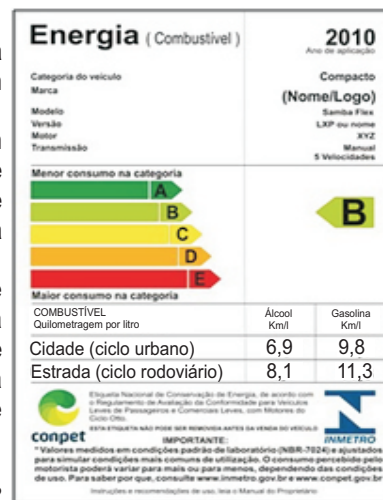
Energia ( Combustível )
2010
Ano de aplicação

Categoria do veículo Compacto
Marca (Nome/Logo)
Modelo Samba Flex
Versão LXP ou nome
Motor XYZ
Transmissão Manual 5 Velocidades

Menor consumo na categoria
A
B
C
D
E
B
Maior consumo na categoria

| COMBUSTÍVEL Quilometragem por litro | Álcool Km/l | Gasolina Km/l |
|---|---|---|
| Cidade (ciclo urbano) | 6,9 | 9,8 |
| Estrada (ciclo rodoviário) | 8,1 | 11,3 |

conpet
Etiqueta Nacional de Conservação de Energia, de acordo com o Regulamento de Avaliação da Conformidade para Veículos Leves de Passageiros e Comerciais Leves, com Motores do Ciclo Otto.
ESTA ETIQUETA NÃO PODE SER REMOVIDA ANTES DA VENDA DO VEÍCULO
INMETRO
IMPORTANTE:
* Valores medidos em condições padrão de laboratório (NBR-7024) e ajustados para simular condições mais comuns de utilização. O consumo percebido pelo motorista poderá variar para mais ou para menos, dependendo das condições de uso. Para saber por que, consulte www.inmetro.gov.br e www.conpet.gov.br
Instruções e recomendações de uso, leia o Manual do Proprietário